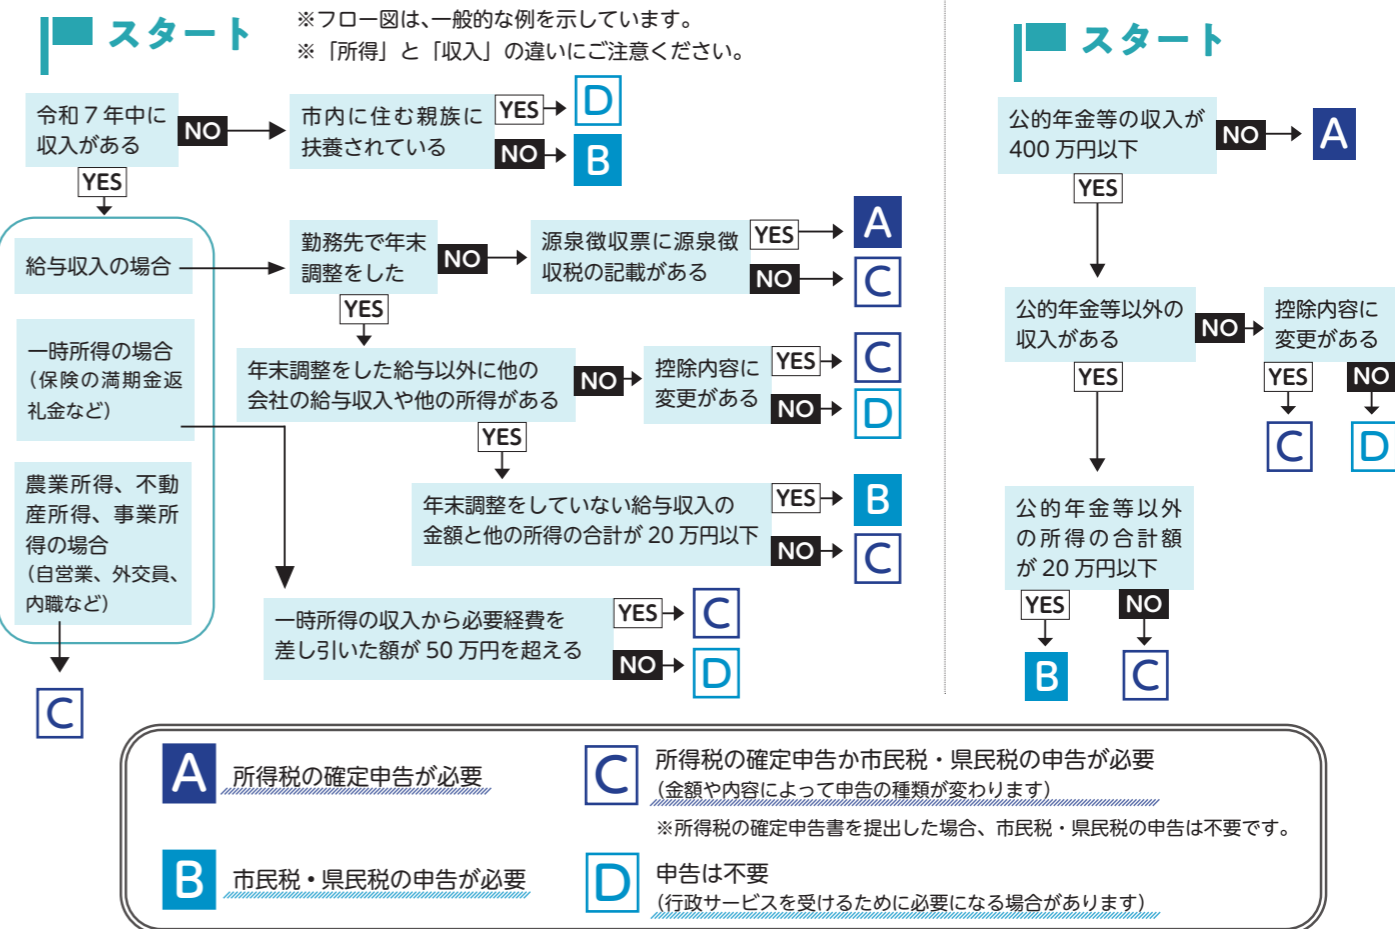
スタート

※フロー図は、一般的な例を示しています。
※「所得」と「収入」の違いにご注意ください。

令和７年中に収入がある
NO
市内に住む親族に扶養されている
YES
D
NO
B
YES

給与収入の場合
勤務先で年末調整をした
NO
源泉徴収票に源泉徴収税の記載がある
YES
A
NO
C
YES

年末調整をした給与以外に他の会社の給与収入や他の所得がある
NO
控除内容に変更がある
YES
C
NO
D
YES

年末調整をしていない給与収入の金額と他の所得の合計が 20 万円以下
YES
B
NO
C

一時所得の場合（保険の満期金返礼金など）

一時所得の収入から必要経費を差し引いた額が 50 万円を超える
YES
C
NO
D

農業所得、不動産所得、事業所得の場合（自営業、外交員、内職など）
C

スタート

公的年金等の収入が 400 万円以下
NO
A
YES
公的年金等以外の収入がある
NO
控除内容に変更がある
YES
C
NO
D
YES
公的年金等以外の所得の合計額が 20 万円以下
YES
B
NO
C

A 所得税の確定申告が必要
B 市民税・県民税の申告が必要
C 所得税の確定申告か市民税・県民税の申告が必要
（金額や内容によって申告の種類が変わります）
※所得税の確定申告書を提出した場合、市民税・県民税の申告は不要です。
D 申告は不要
（行政サービスを受けるために必要になる場合があります）